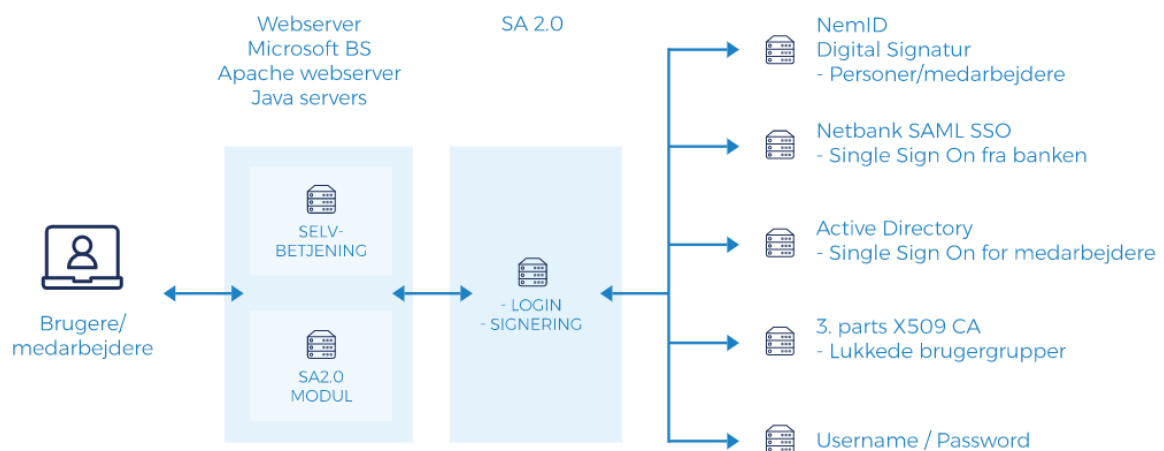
Webserver
Microsoft BS
Apache webserver
Java servers

SA 2.0

NemID
Digital Signatur
- Personer/medarbejdere

Netbank SAML SSO
- Single Sign On fra banken

Active Directory
- Single Sign On for medarbejdere

3. parts X509 CA
- Lukkede brugergrupper

Username / Password

Brugere/
medarbejdere

SELV-
BETJENING

SA2.0
MODUL

- LOGIN
- SIGNERING